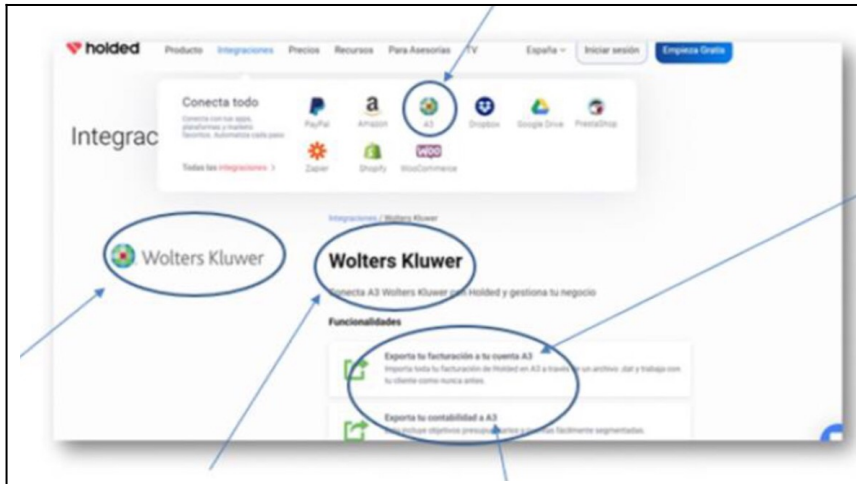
holded Producto Integraciones Precios Recursos Para Asesorías TV España Iniciar sesión Empieza Gratis

Conecta todo
Conecta con tus apps, plataformas y marketing favoritos. Automatiza cada paso
Todas las integraciones >

PayPal Amazon A3 Dropbox Google Drive PrestaShop
Zapier Shopify WooCommerce

Integrac

Integraciones / Wolters Kluwer

Wolters Kluwer

Wolters Kluwer

Conecta A3 Wolters Kluwer con Holded y gestiona tu negocio

Funcionalidades

Exporta tu facturación a tu cuenta A3
Importa toda tu facturación de Holded en A3 a través de un archivo .dat y trabaja con tu cliente como nunca antes.

Exporta tu contabilidad a A3
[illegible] objetivos presupuestarios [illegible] fácilmente segmentadas.